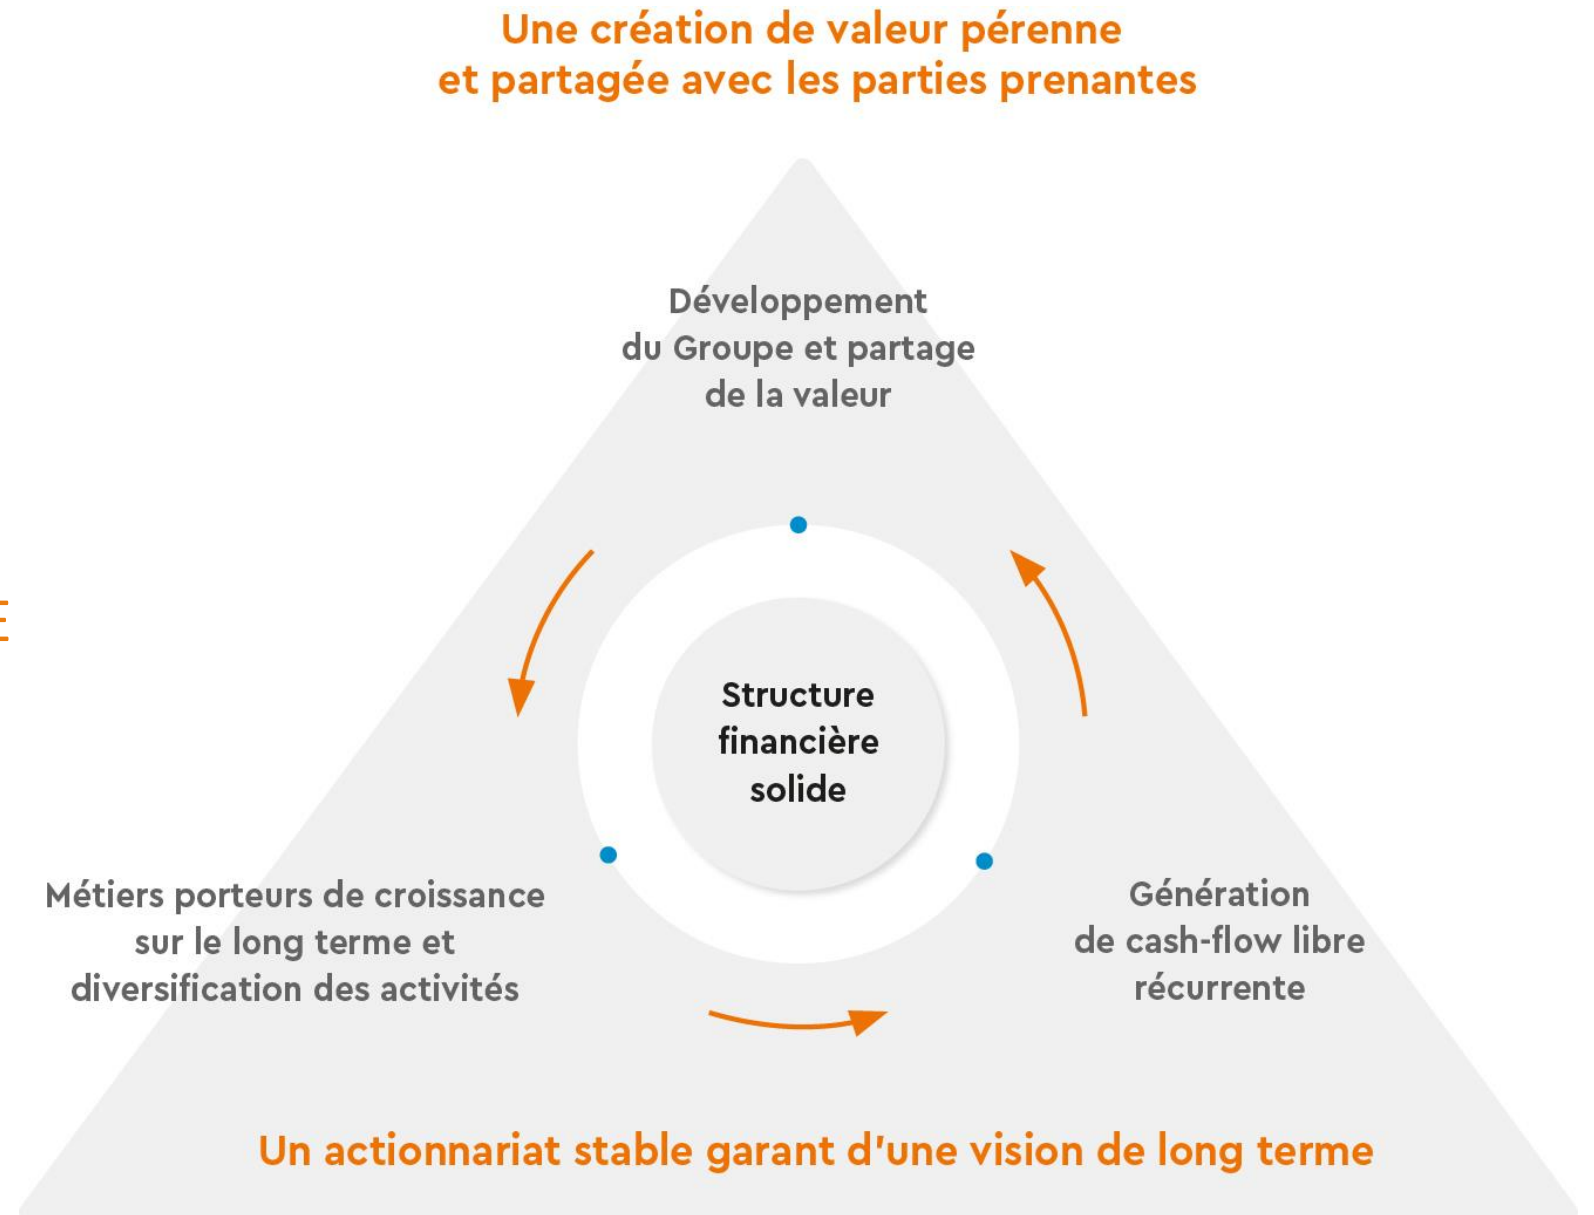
Une création de valeur pérenne et partagée avec les parties prenantes

Développement du Groupe et partage de la valeur

Structure financière solide

Métiers porteurs de croissance sur le long terme et diversification des activités

Génération de cash-flow libre récurrente

Un actionnariat stable garant d'une vision de long terme